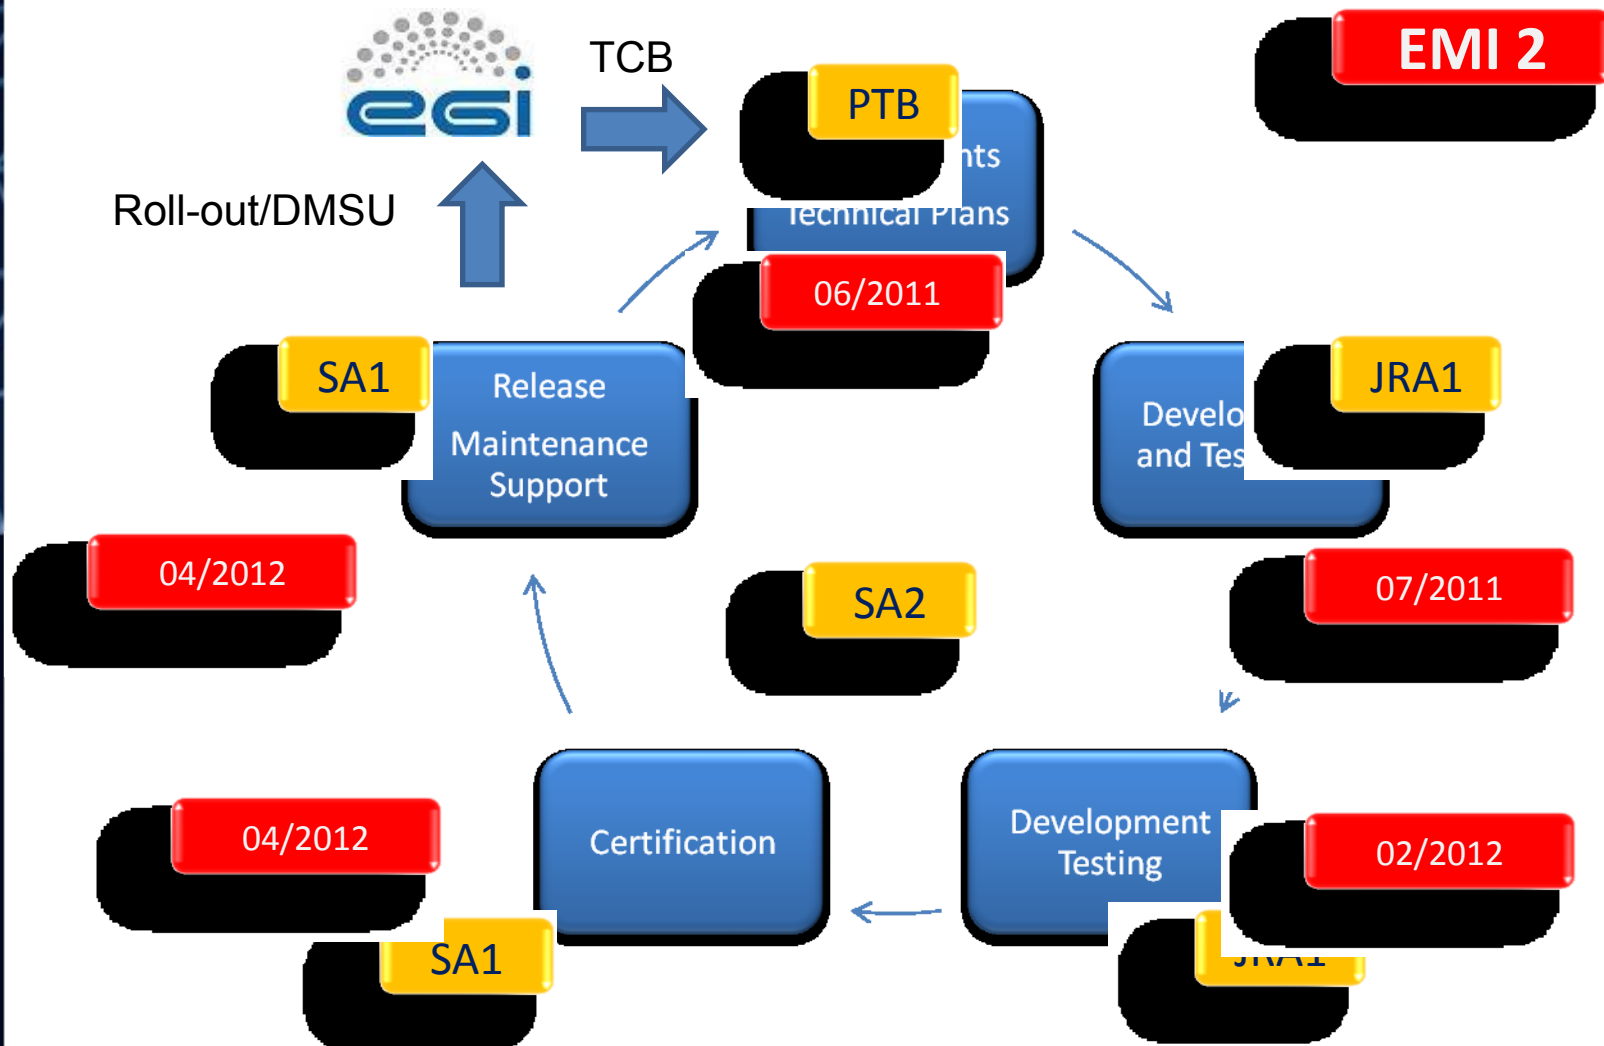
EMI 2

egi

TCB

PTB

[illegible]nts
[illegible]echnical Plans

06/2011

Roll-out/DMSU

SA1

Release
Maintenance
Support

JRA1

Develo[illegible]
and Tes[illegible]

04/2012

SA2

07/2011

04/2012

Certification

Development
Testing

02/2012

SA1

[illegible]